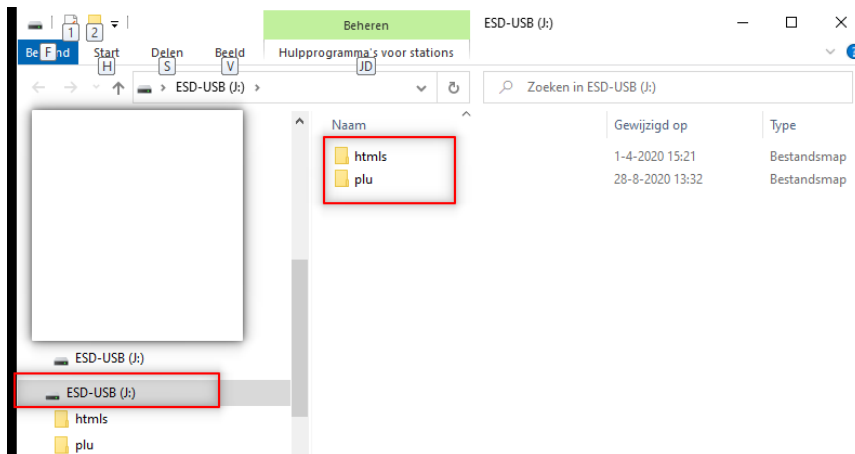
1 2

Beheren

ESD-USB (J:)

Be F nd Start Delen Beeld Hulpprogramma's voor stations

H S V JD

ESD-USB (J:)

Zoeken in ESD-USB (J:)

| Naam | Gewijzigd op | Type |
|---|---|---|
| htmls | 1-4-2020 15:21 | Bestandsmap |
| plu | 28-8-2020 13:32 | Bestandsmap |

ESD-USB (J:)

ESD-USB (J:)

htmls

plu